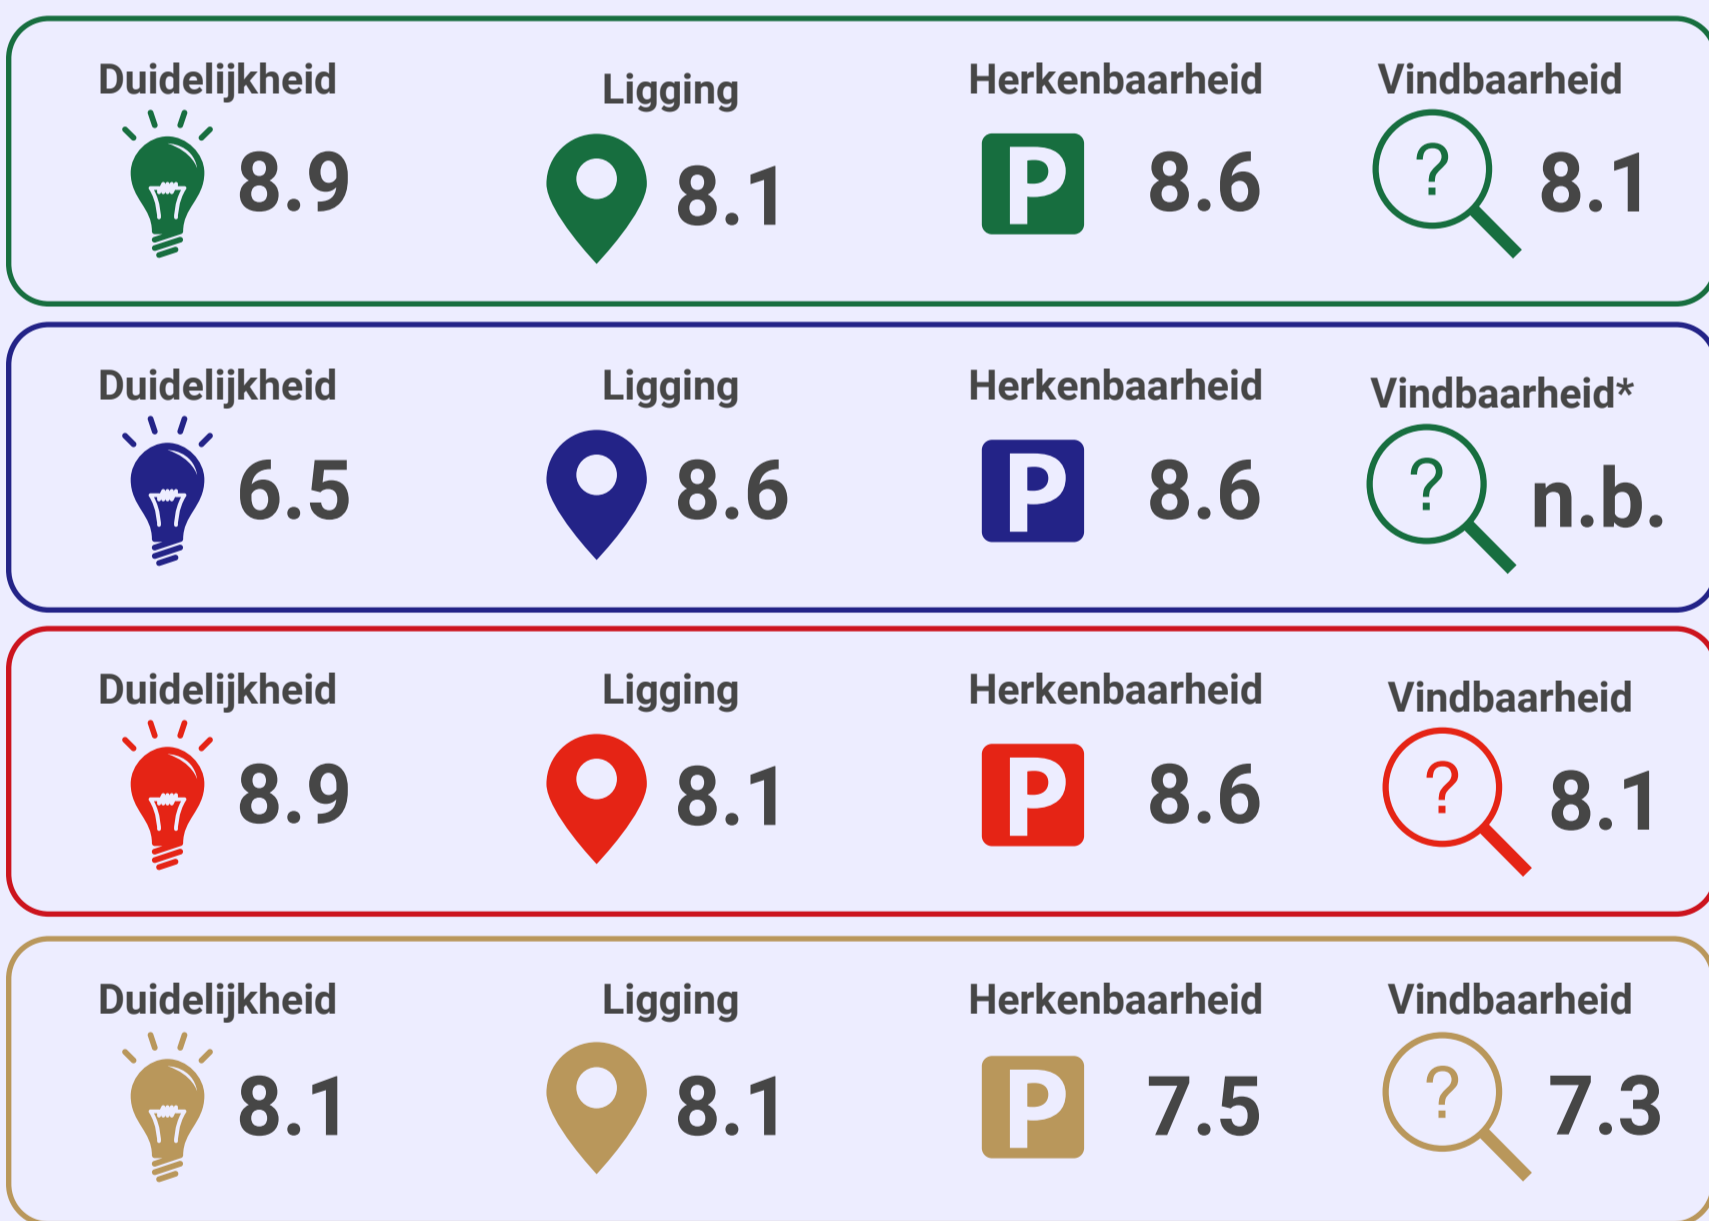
Duidelijkheid 8.9
Ligging 8.1
Herkenbaarheid P 8.6
Vindbaarheid ? 8.1

Duidelijkheid 6.5
Ligging 8.6
Herkenbaarheid P 8.6
Vindbaarheid* ? n.b.

Duidelijkheid 8.9
Ligging 8.1
Herkenbaarheid P 8.6
Vindbaarheid ? 8.1

Duidelijkheid 8.1
Ligging 8.1
Herkenbaarheid P 7.5
Vindbaarheid ? 7.3